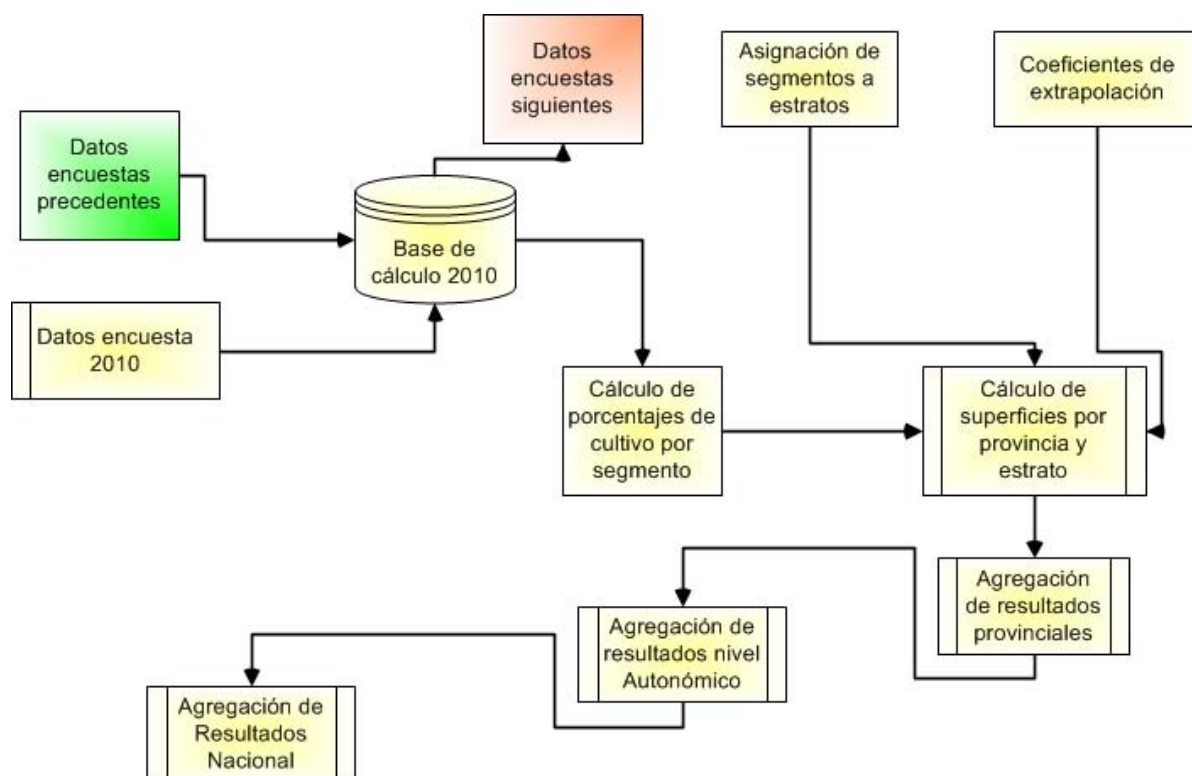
Datos encuestas siguientes

Asignación de segmentos a estratos

Coeficientes de extrapolación

Datos encuestas precedentes

Base de cálculo 2010

Datos encuesta 2010

Cálculo de porcentajes de cultivo por segmento

Cálculo de superficies por provincia y estrato

Agregación de resultados provinciales

Agregación de resultados nivel Autonómico

Agregación de Resultados Nacional